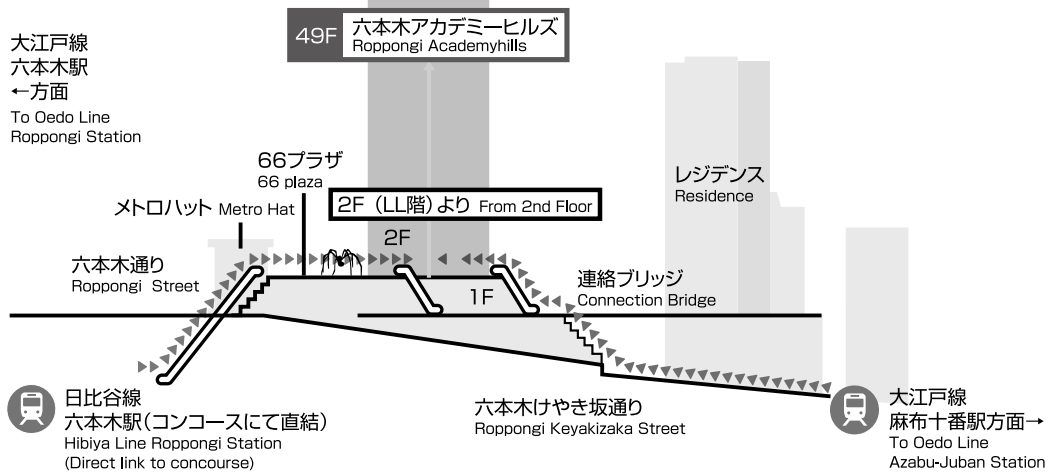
49F 六本木アカデミーヒルズ
Roppongi Academyhills

大江戸線
六本木駅
←方面
To Oedo Line
Roppongi Station

66プラザ
66 plaza

メトロハット Metro Hat

2F（LL階）より From 2nd Floor

レジデンス
Residence

2F

六本木通り
Roppongi Street

1F

連絡ブリッジ
Connection Bridge

日比谷線
六本木駅（コンコースにて直結）
Hibiya Line Roppongi Station
(Direct link to concourse)

六本木けやき坂通り
Roppongi Keyakizaka Street

大江戸線
麻布十番駅方面→
To Oedo Line
Azabu-Juban Station